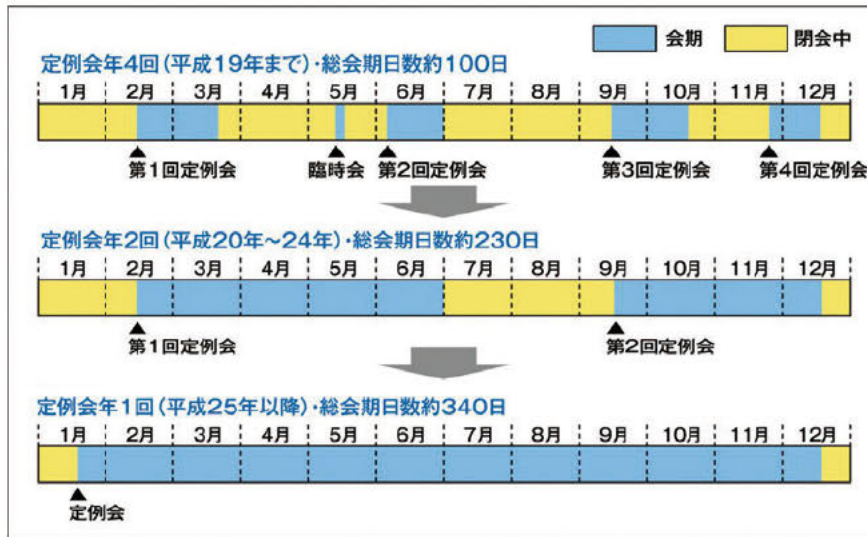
会期　閉会中

定例会年4回（平成19年まで）・総会期日数約100日

1月　2月　3月　4月　5月　6月　7月　8月　9月　10月　11月　12月

第1回定例会　臨時会　第2回定例会　第3回定例会　第4回定例会

定例会年2回（平成20年～24年）・総会期日数約230日

1月　2月　3月　4月　5月　6月　7月　8月　9月　10月　11月　12月

第1回定例会　第2回定例会

定例会年1回（平成25年以降）・総会期日数約340日

1月　2月　3月　4月　5月　6月　7月　8月　9月　10月　11月　12月

定例会